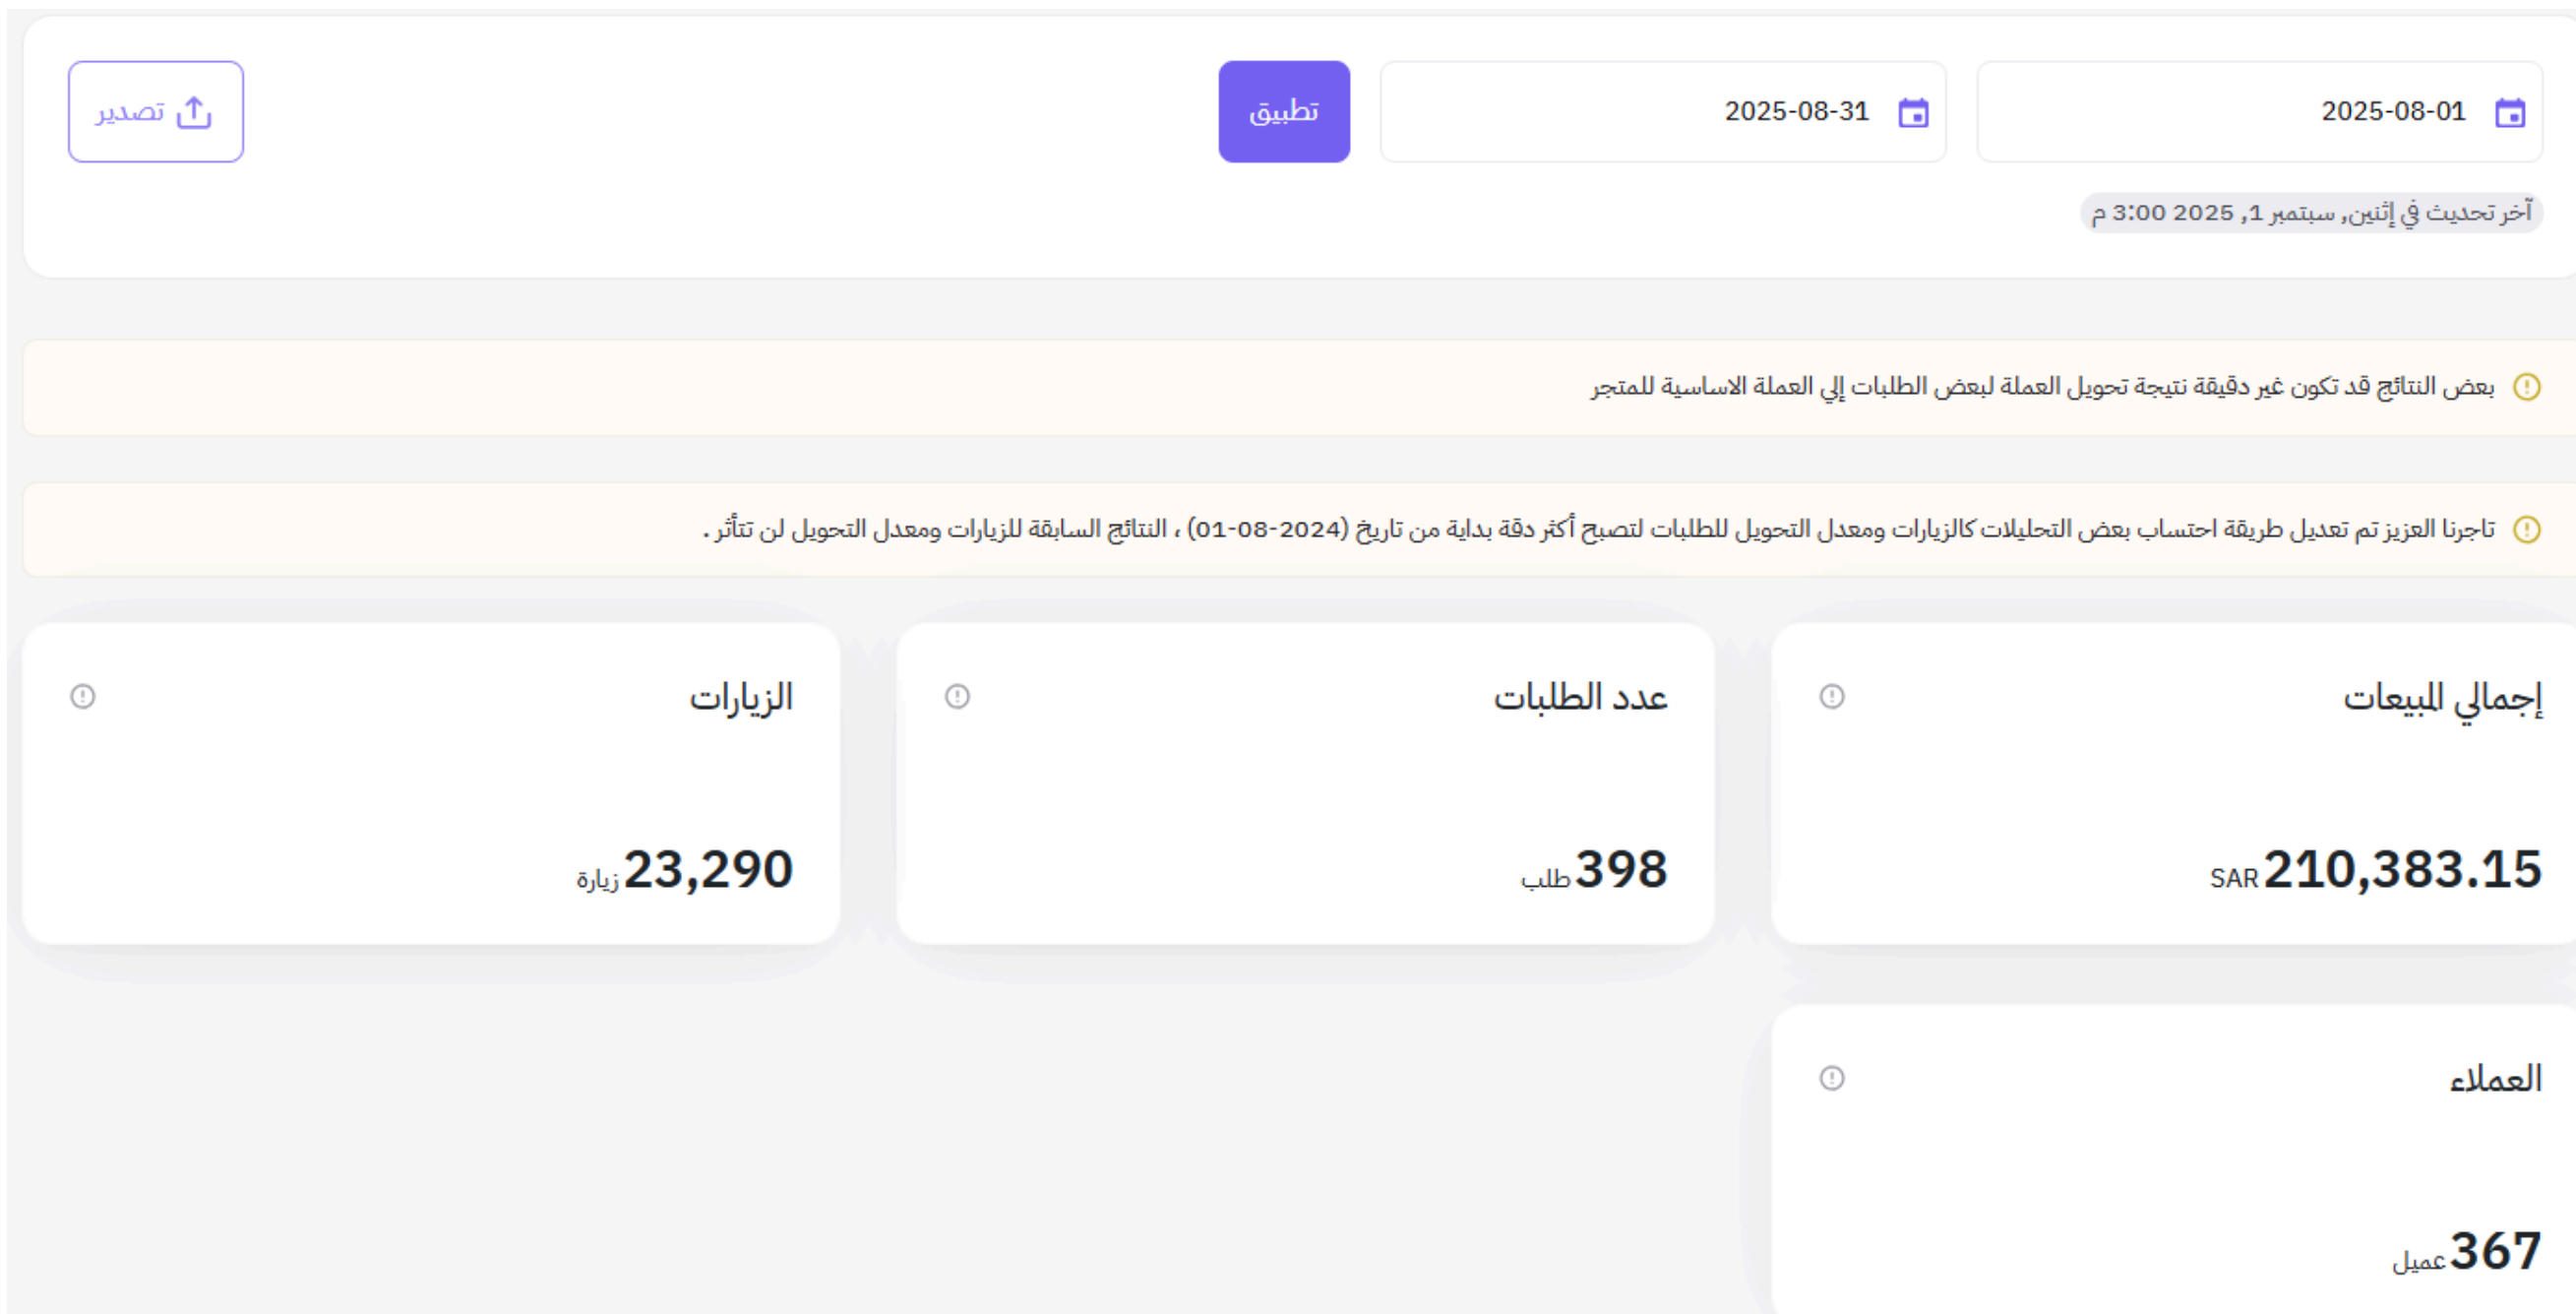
2025-08-01

2025-08-31

تطبيق

تصدير

آخر تحديث في إثنين, سبتمبر 1, 2025 3:00 م

بعض النتائج قد تكون غير دقيقة نتيجة تحويل العملة لبعض الطلبات إلي العملة الاساسية للمتجر

تاجرنا العزيز تم تعديل طريقة احتساب بعض التحليلات كالزيارات ومعدل التحويل للطلبات لتصبح أكثر دقة بداية من تاريخ (2024-08-01) ، النتائج السابقة للزيارات ومعدل التحويل لن تتأثر .

إجمالي المبيعات

210,383.15 SAR

عدد الطلبات

398 طلب

الزيارات

23,290 زيارة

العملاء

367 عميل